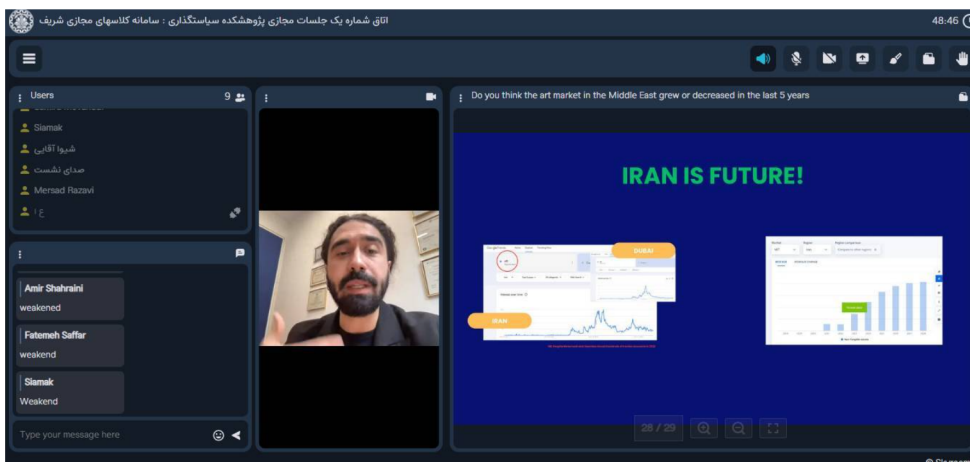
اتاق شماره یک جلسات مجازی پژوهشکده سیاستگذاری : سامانه کلاسهای مجازی شریف

48:46

Users 9

Siamak

شیوا آقایی

صدای نشست

Mersad Razavi

ع /

Amir Shahraini
weakened

Fatemeh Saffar
weakend

Siamak
Weakend

Type your message here

Do you think the art market in the Middle East grew or decreased in the last 5 years

IRAN IS FUTURE!

DUBAI

IRAN

28 / 29